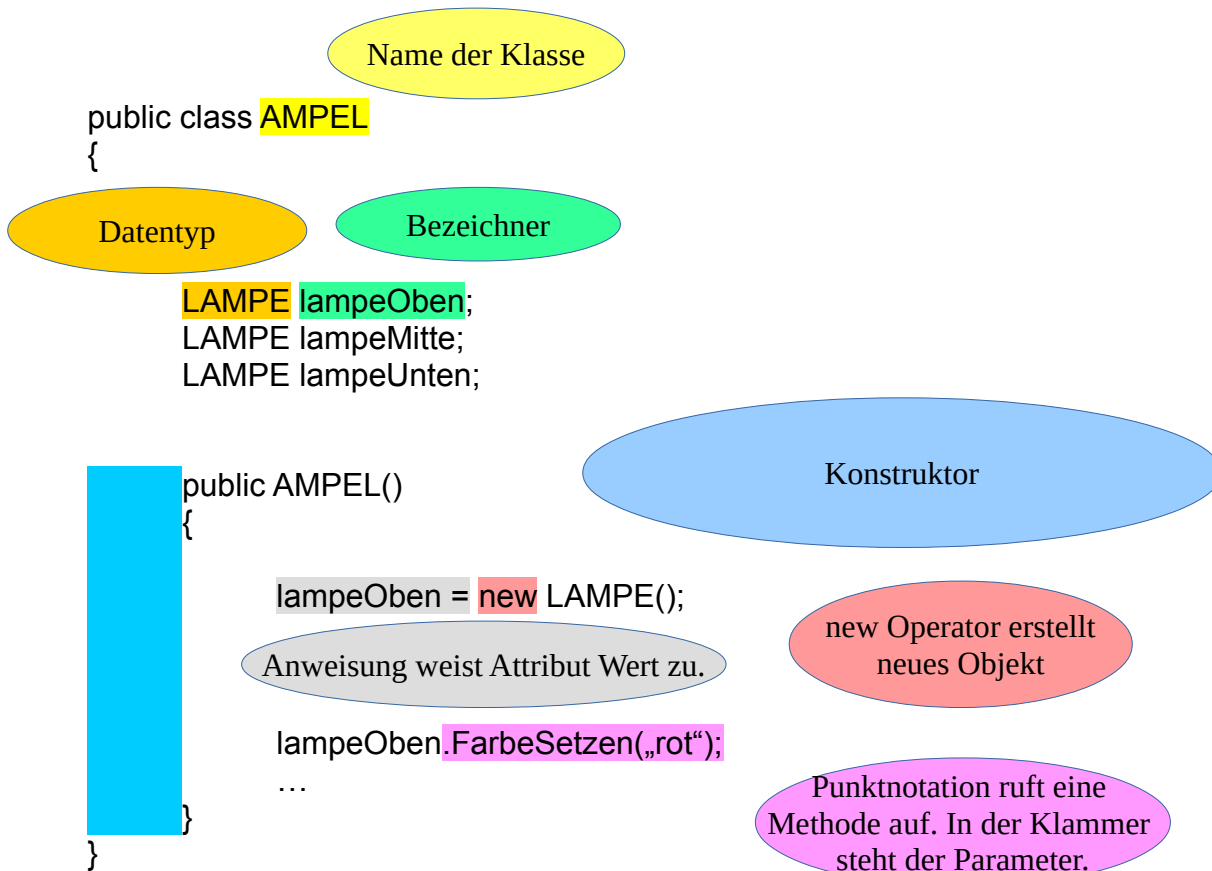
Name der Klasse

public class AMPEL
{

Datentyp

Bezeichner

LAMPE lampeOben;
LAMPE lampeMitte;
LAMPE lampeUnten;

Konstruktor

public AMPEL()
{

lampeOben = new LAMPE();

new Operator erstellt neues Objekt

Anweisung weist Attribut Wert zu.

lampeOben.FarbeSetzen(„rot“);
…

Punktnotation ruft eine Methode auf. In der Klammer steht der Parameter.

}
}